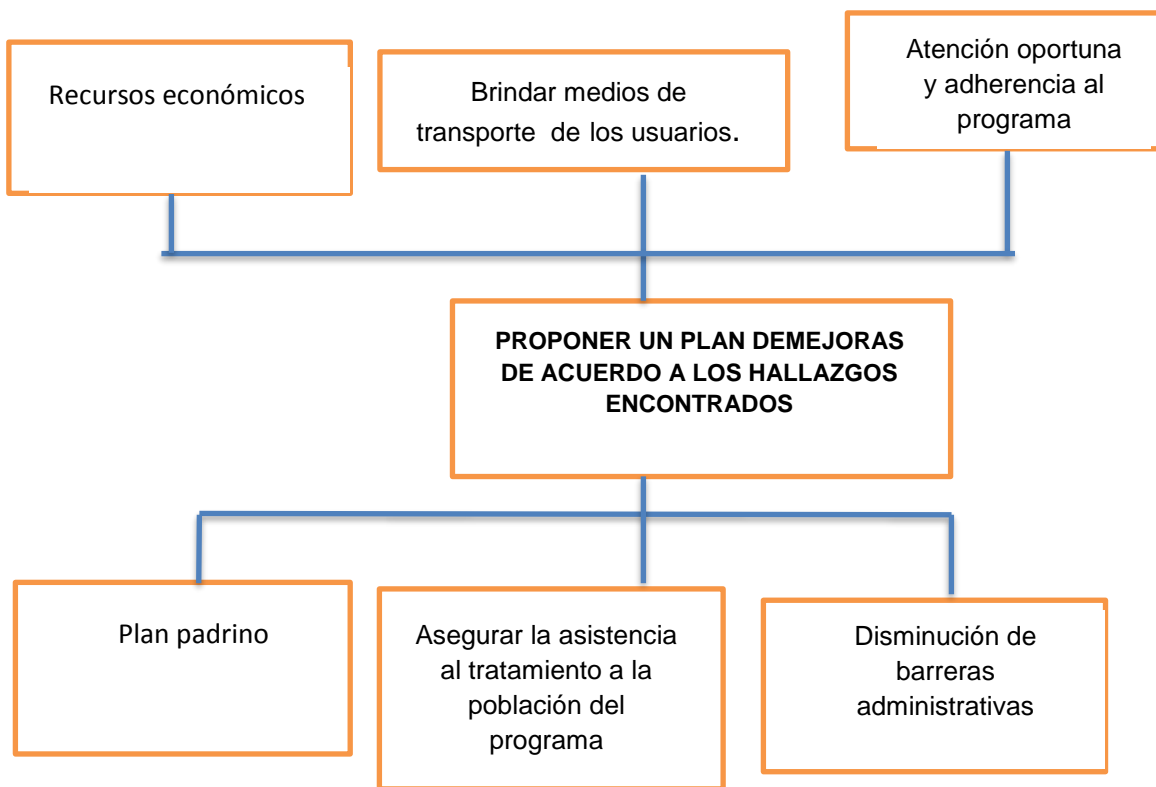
Recursos económicos

Brindar medios de transporte de los usuarios.

Atención oportuna y adherencia al programa

PROPONER UN PLAN DEMEJORAS DE ACUERDO A LOS HALLAZGOS ENCONTRADOS

Plan padrino

Asegurar la asistencia al tratamiento a la población del programa

Disminución de barreras administrativas